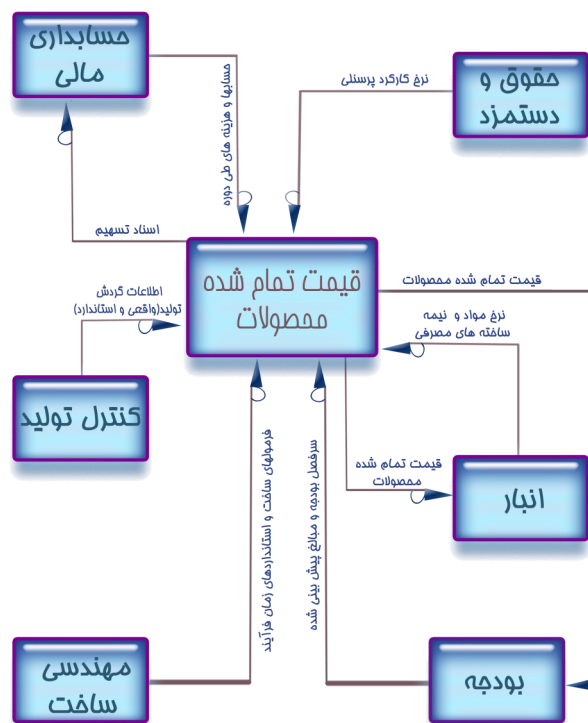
حسابداری مالی

حقوق و دستمزد

نرخ کارکرد پرسنلی

حسابها و هزینه های طی دوره

اسناد تسهیم

قیمت تمام شده محصولات

قیمت تمام شده محصولات

اطلاعات گردش تولید(واقعی و استاندارد)

نرخ مواد و نیمه ساخته های مصرفی

کنترل تولید

فرمولهای ساخت و استانداردهای زمان فرآیند

سرفصل بودجه و مبالغ پیش بینی شده

قیمت تمام شده محصولات

انبار

مهندسی ساخت

بودجه